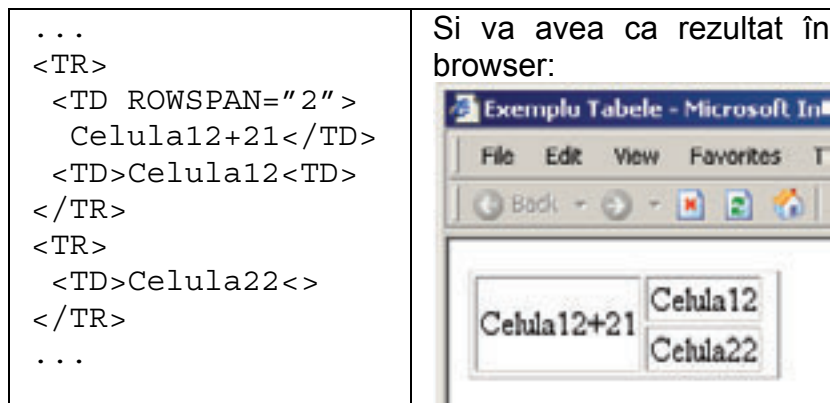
| ... <TR> <TD ROWSPAN="2"> Celula12+21</TD> <TD>Celula12<TD> </TR> <TR> <TD>Celula22<> </TR> ... | Si va avea ca rezultat în browser: Exemplu Tabele - Microsoft In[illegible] File Edit View Favorites T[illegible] Back Celula12+21 Celula12 Celula22 |
|---|---|